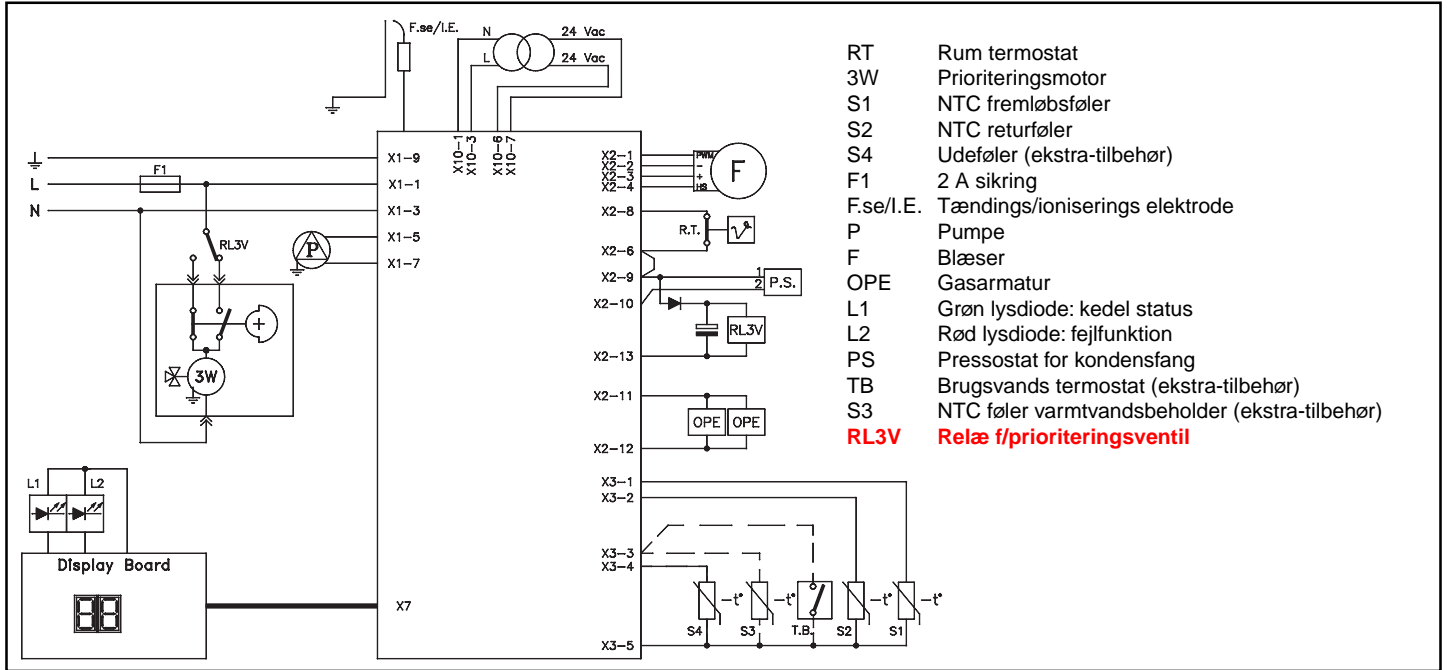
F.se/I.E.
N
L
24 Vac
24 Vac
X10-1
X10-3
X10-6
X10-7
L
N
F1
X1-9
X1-1
X1-3
X1-5
X1-7
RL3V
P
3W
X2-1
X2-2
X2-3
X2-4
PWM
-
+
HS
F
X2-8
R.T.
X2-6
X2-9
1
2
P.S.
X2-10
RL3V
X2-13
X2-11
OPE
OPE
X2-12
X3-1
X3-2
X3-3
X3-4
X3-5
L1
L2
Display Board
X7
$-t°$
$-t°$
$-t°$
$-t°$
S4
S3
T.B.
S2
S1

| | |
|---|---|
| RT | Rum termostat |
| 3W | Prioriteringsmotor |
| S1 | NTC fremløbsføler |
| S2 | NTC returføler |
| S4 | Udeføler (ekstra-tilbehør) |
| F1 | 2 A sikring |
| F.se/I.E. | Tændings/ioniserings elektrode |
| P | Pumpe |
| F | Blæser |
| OPE | Gasarmatur |
| L1 | Grøn lysdiode: kedel status |
| L2 | Rød lysdiode: fejlfunktion |
| PS | Pressostat for kondensfang |
| TB | Brugsvands termostat (ekstra-tilbehør) |
| S3 | NTC føler varmtvandsbeholder (ekstra-tilbehør) |
| RL3V | Relæ f/prioriteringsventil |